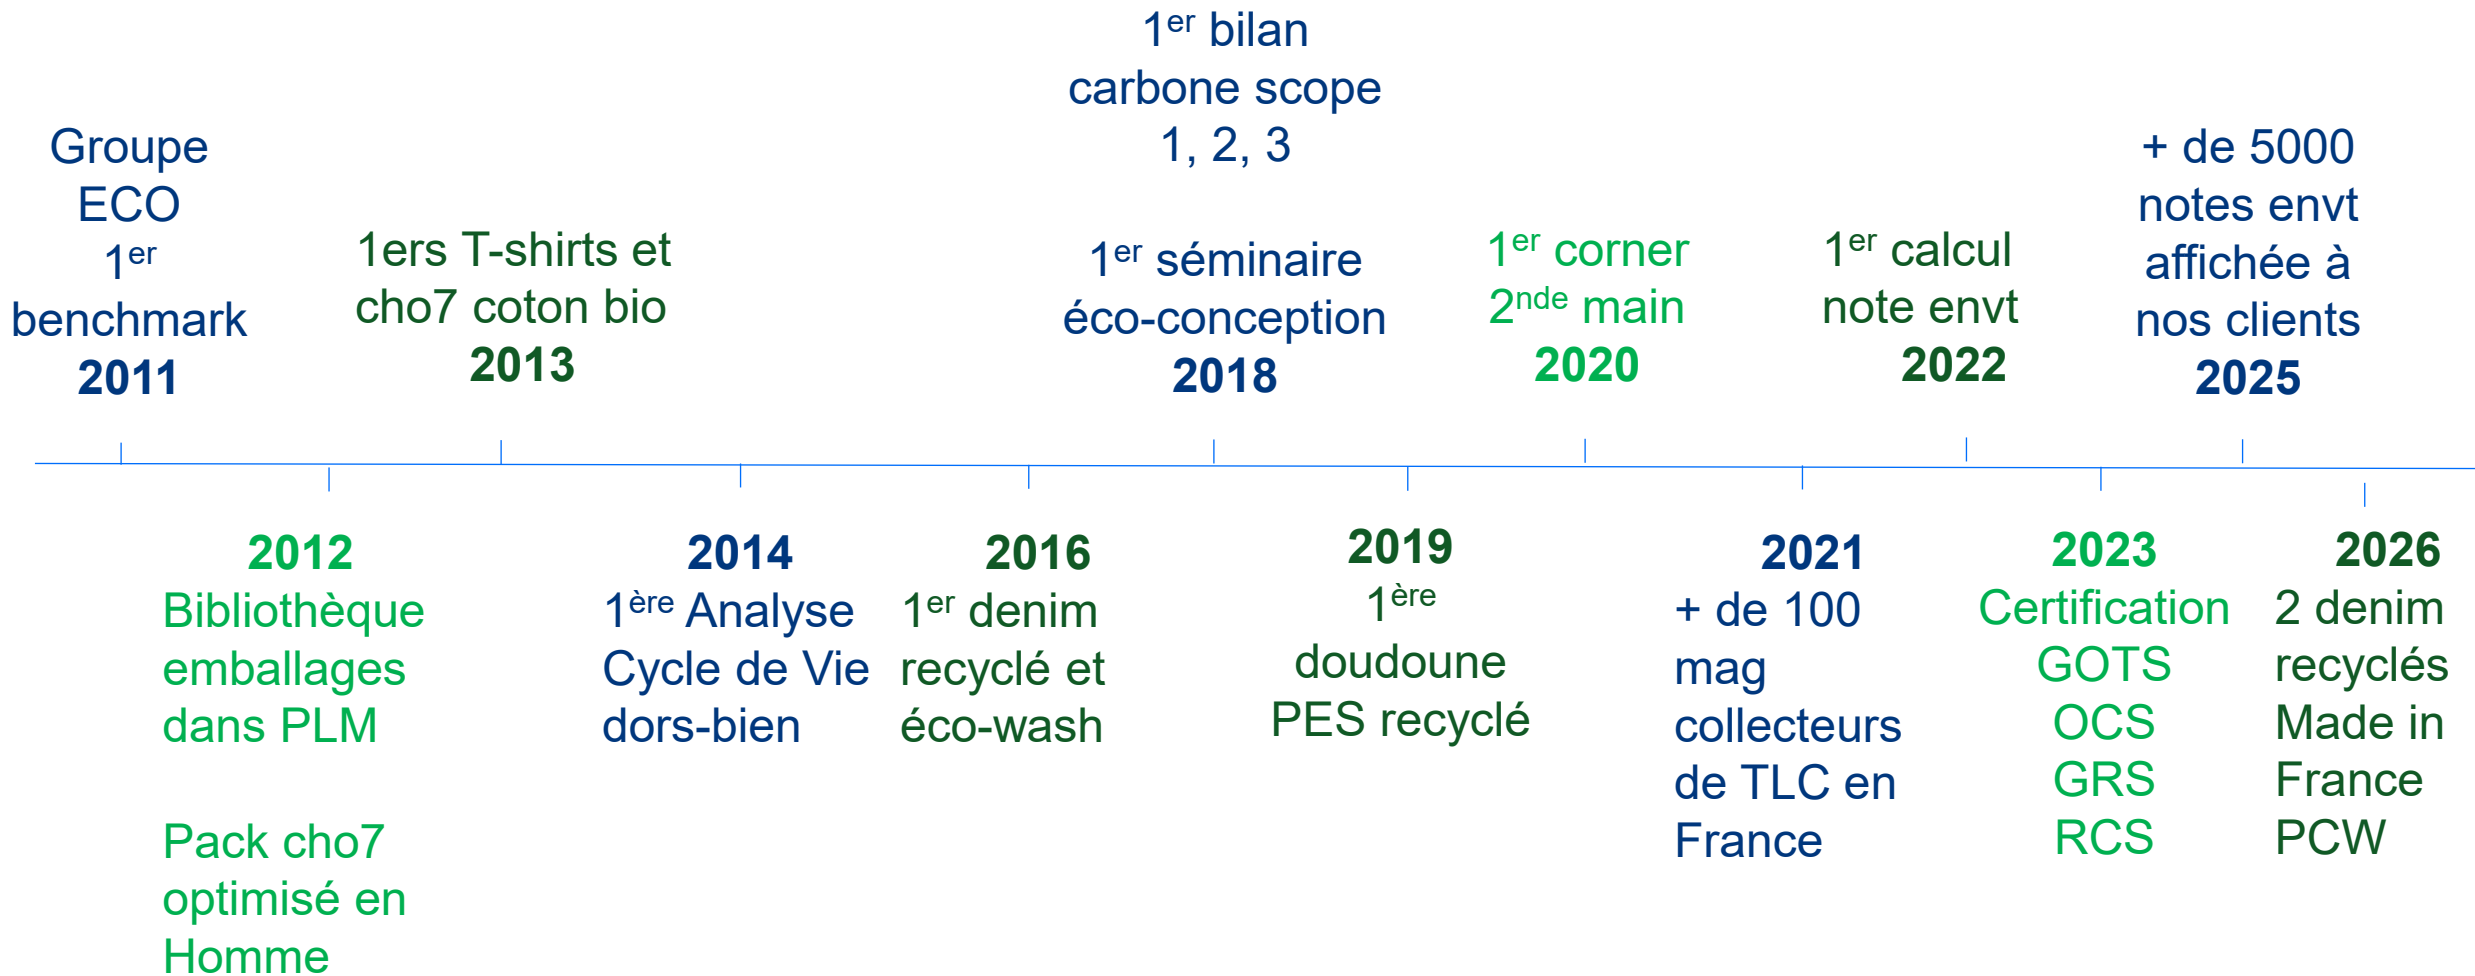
Groupe ECO
1$^{er}$ benchmark
2011

1ers T-shirts et cho7 coton bio
2013

1$^{er}$ bilan carbone scope 1, 2, 3

1$^{er}$ séminaire éco-conception
2018

1$^{er}$ corner 2$^{nde}$ main
2020

1$^{er}$ calcul note envt
2022

+ de 5000 notes envt affichée à nos clients
2025

2012
Bibliothèque emballages dans PLM

Pack cho7 optimisé en Homme

2014
1$^{ère}$ Analyse Cycle de Vie dors-bien

2016
1$^{er}$ denim recyclé et éco-wash

2019
1$^{ère}$ doudoune PES recyclé

2021
+ de 100 mag collecteurs de TLC en France

2023
Certification GOTS OCS GRS RCS

2026
2 denim recyclés Made in France PCW